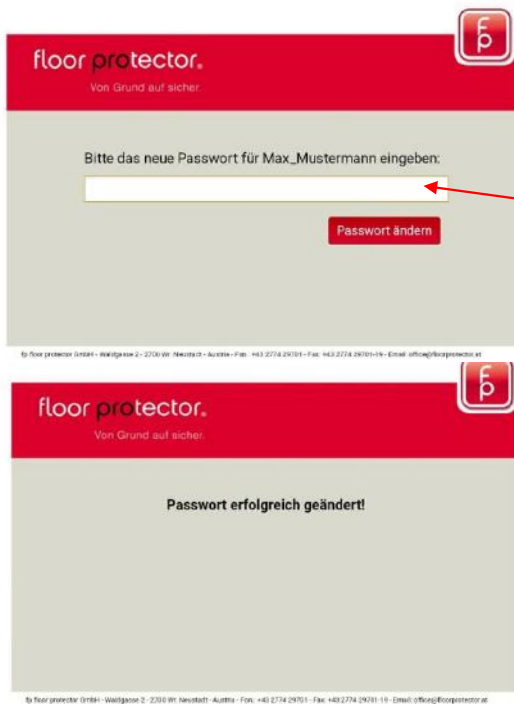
fp

floor protector.
Von Grund auf sicher.

Bitte das neue Passwort für Max_Mustermann eingeben:

Passwort ändern

fp floor protector GmbH · Waldgasse 2 · 2700 Wr. Neustadt · Austria · Fon: +43 2774 29701 · Fax: +43 2774 29701-19 · Email: office@floorprotector.at

fp

floor protector.
Von Grund auf sicher.

Passwort erfolgreich geändert!

fp floor protector GmbH · Waldgasse 2 · 2700 Wr. Neustadt · Austria · Fon: +43 2774 29701 · Fax: +43 2774 29701-19 · Email: office@floorprotector.at